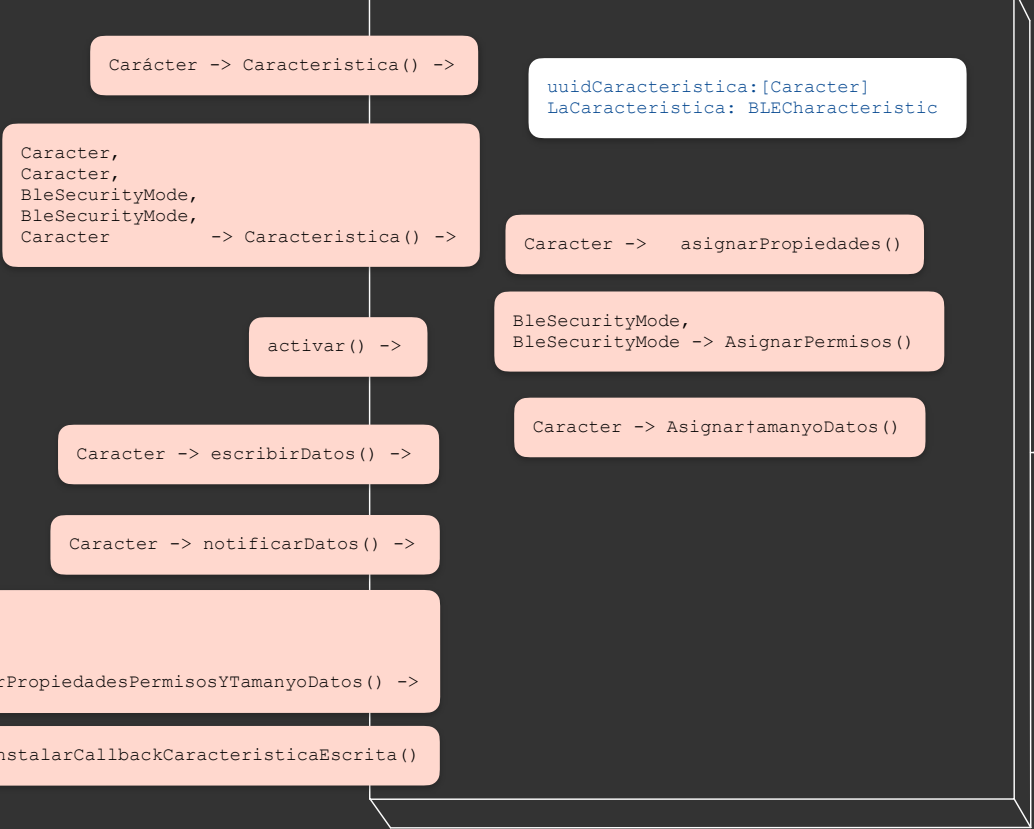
Carácter -> Caracteristica() ->

uuidCaracteristica:[Caracter]
LaCaracteristica: BLECharacteristic

Caracter,
Caracter,
BleSecurityMode,
BleSecurityMode,
Caracter -> Caracteristica() ->

Caracter -> asignarPropiedades()

BleSecurityMode,
BleSecurityMode -> AsignarPermisos()

activar() ->

Caracter -> Asignar†amanyoDatos()

Caracter -> escribirDatos() ->

Caracter -> notificarDatos() ->

rPropiedadesPermisosYTamanyoDatos() ->

nstalarCallbackCaracteristicaEscrita()